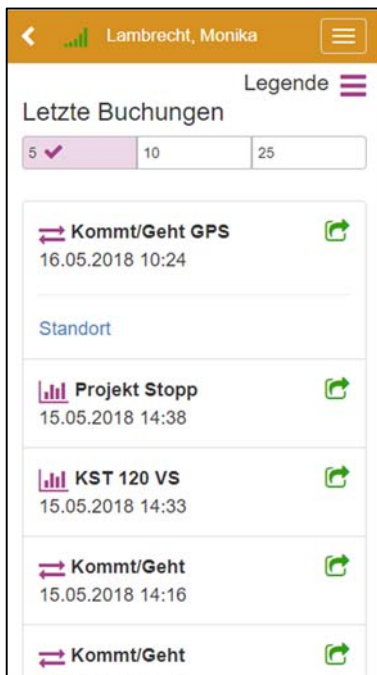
Lambrecht, Monika

Legende

Letzte Buchungen

5 ✔ | 10 | 25

Kommt/Geht GPS
16.05.2018 10:24

Standort

Projekt Stopp
15.05.2018 14:38

KST 120 VS
15.05.2018 14:33

Kommt/Geht
15.05.2018 14:16

Kommt/Geht